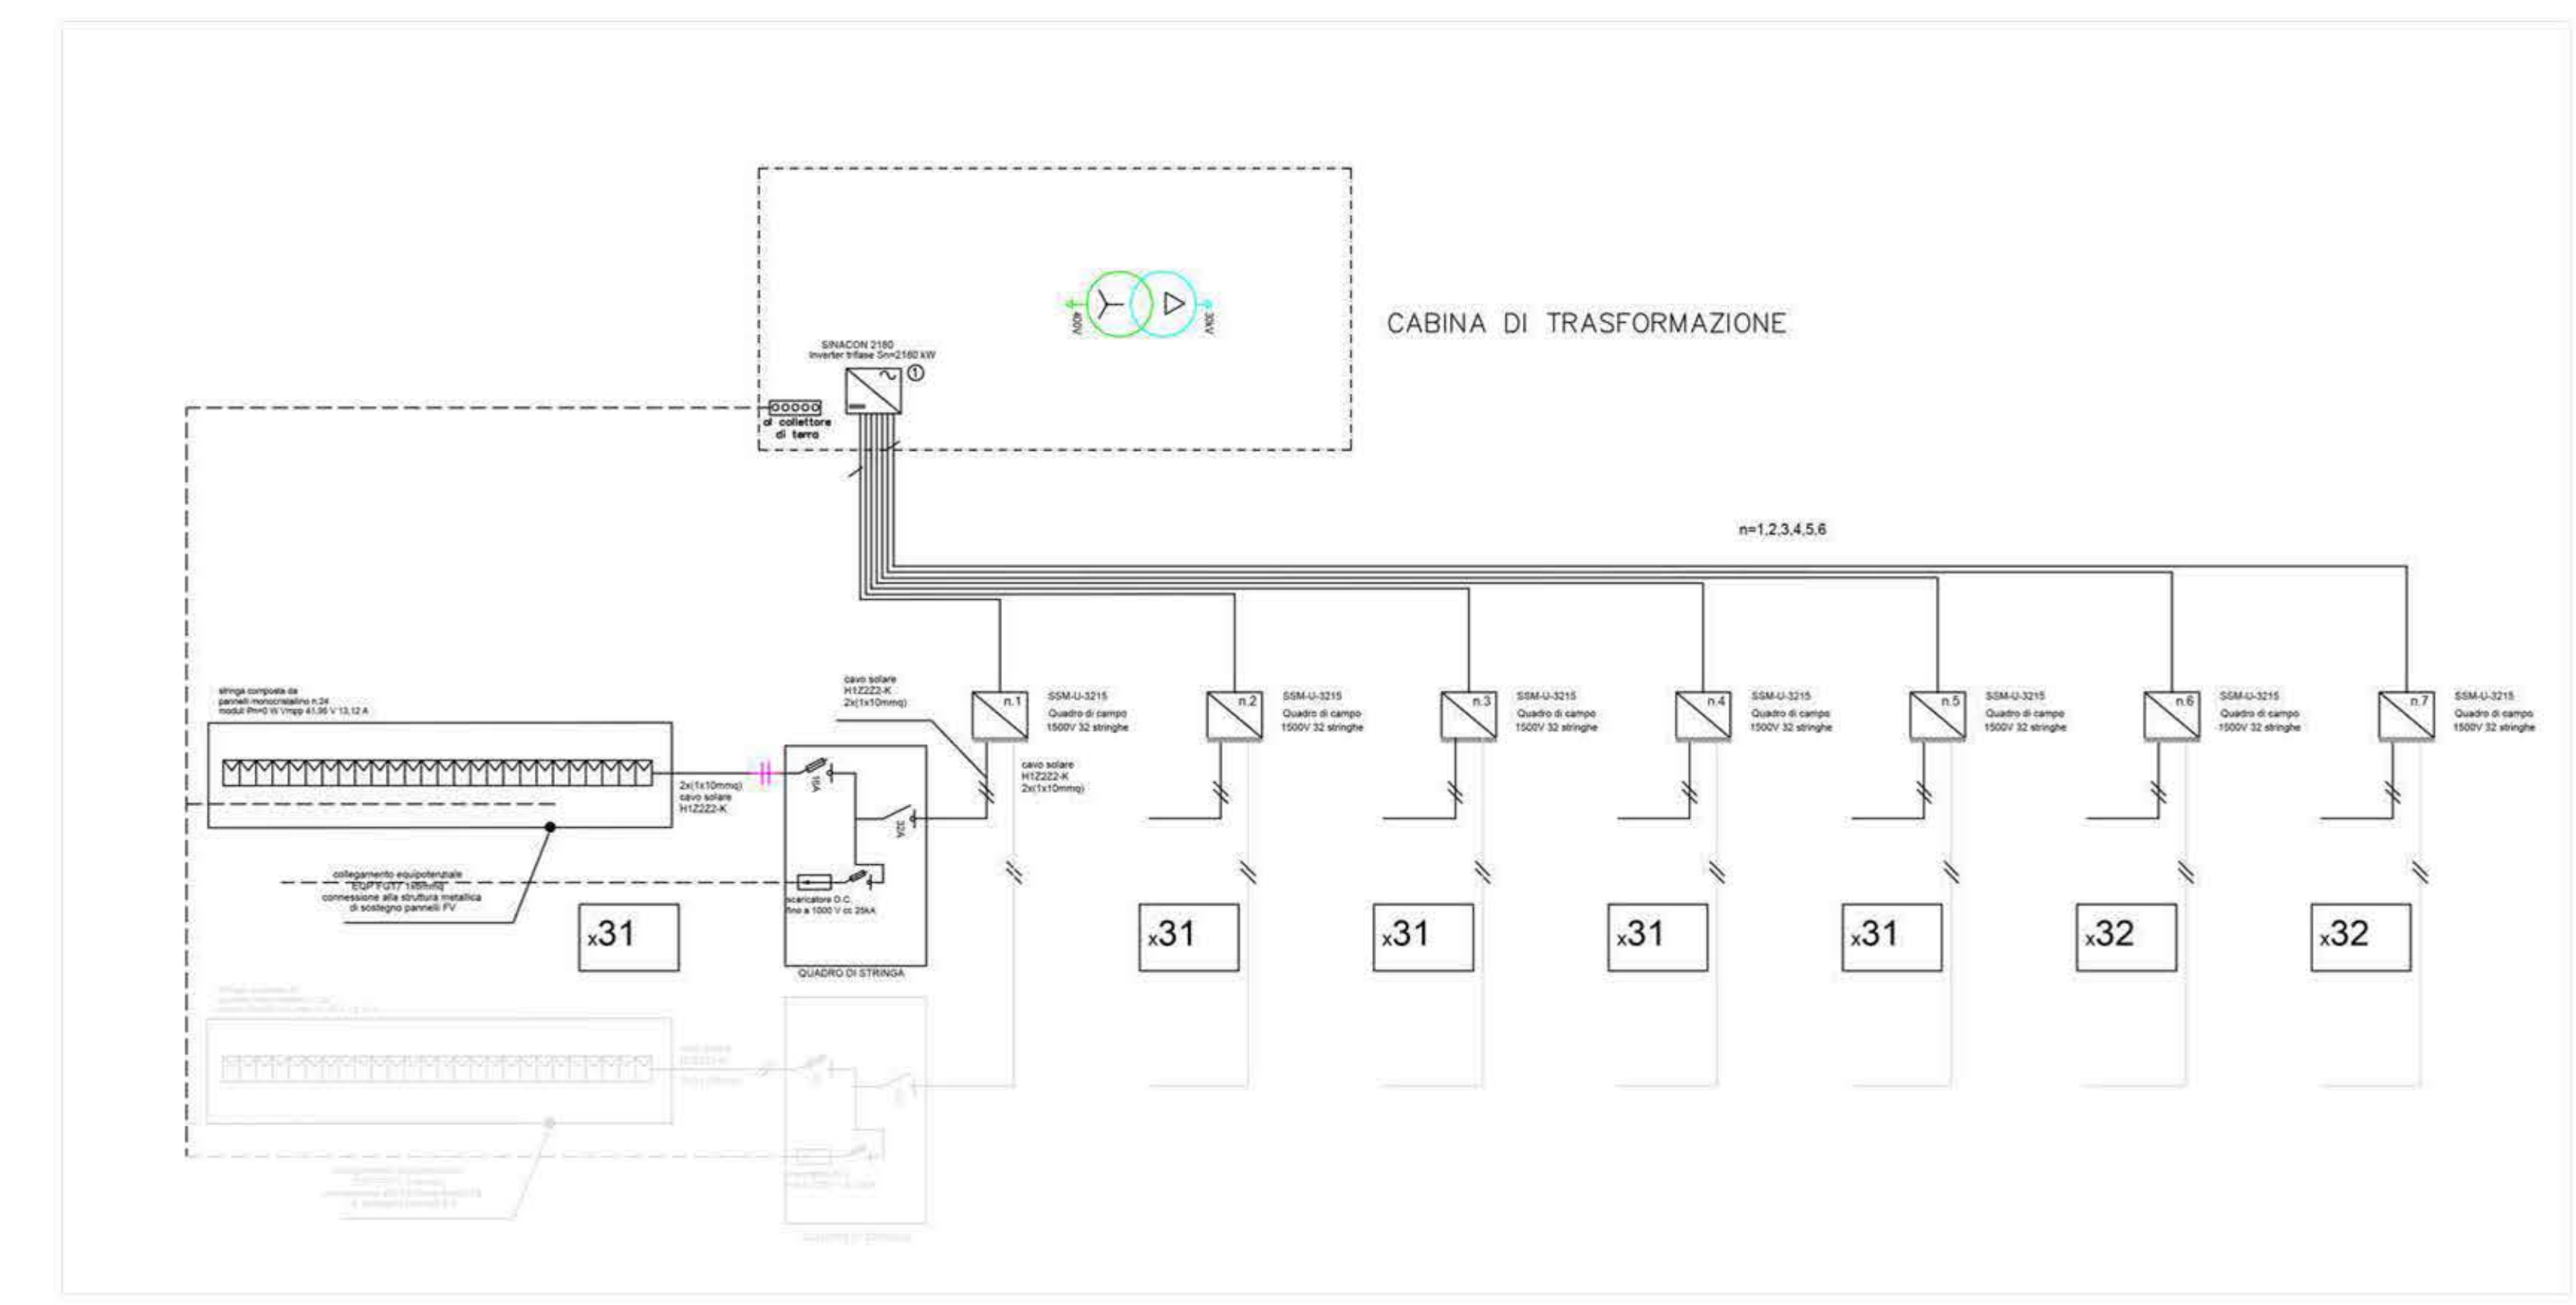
CABINA DI TRASFORMAZIONE

400V

30kV

SINACON 2180
Inverter trifase Sn=2180 kW

①

al collettore di terra

n=1,2,3,4,5,6

stringa composta da
pannelli monocristallino n.24
moduli Pn=0 W Vmpp 41,96 V 13,12 A

cavo solare
H1Z2Z2-K
2x(1x10mmq)

2x(1x10mmq)
cavo solare
H1Z2Z2-K

16A

32A

cavo solare
H1Z2Z2-K
2x(1x10mmq)

collegamento equipotenziale
EUP FG17 1x6mmq
connessione alla struttura metallica
di sostegno pannelli FV

scaricatore D.C.
fino a 1000 V cc 25kA

QUADRO DI STRINGA

n.1
SSM-U-3215
Quadro di campo
1500V 32 stringhe

n.2
SSM-U-3215
Quadro di campo
1500V 32 stringhe

n.3
SSM-U-3215
Quadro di campo
1500V 32 stringhe

n.4
SSM-U-3215
Quadro di campo
1500V 32 stringhe

n.5
SSM-U-3215
Quadro di campo
1500V 32 stringhe

n.6
SSM-U-3215
Quadro di campo
1500V 32 stringhe

n.7
SSM-U-3215
Quadro di campo
1500V 32 stringhe

x31

x31

x31

x31

x31

x32

x32

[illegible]